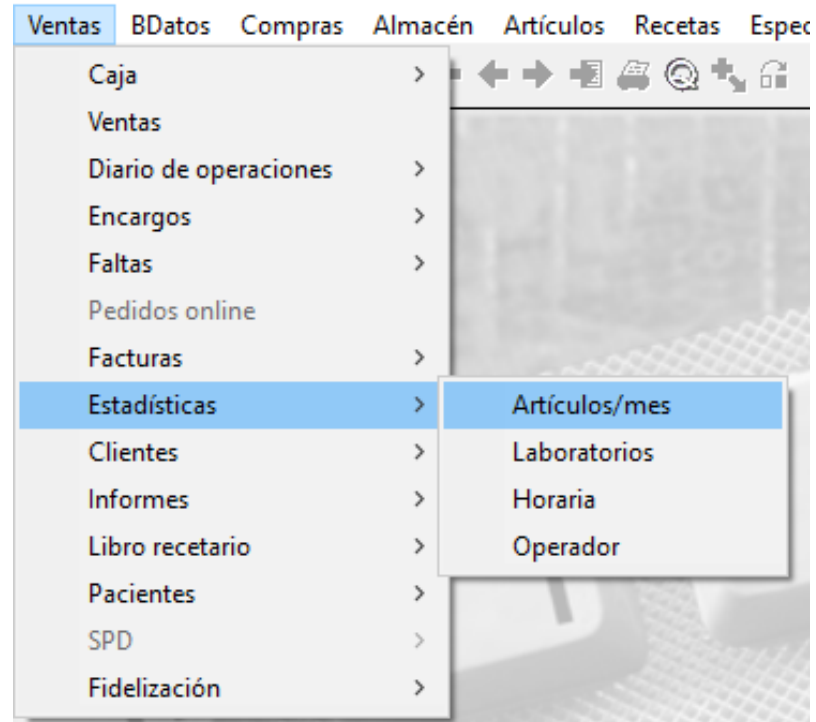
Ventas BDatos Compras Almacén Artículos Recetas Espec

Caja >
Ventas
Diario de operaciones >
Encargos >
Faltas >
Pedidos online
Facturas >
Estadísticas >
Clientes >
Informes >
Libro recetario >
Pacientes >
SPD >
Fidelización >

Artículos/mes
Laboratorios
Horaria
Operador